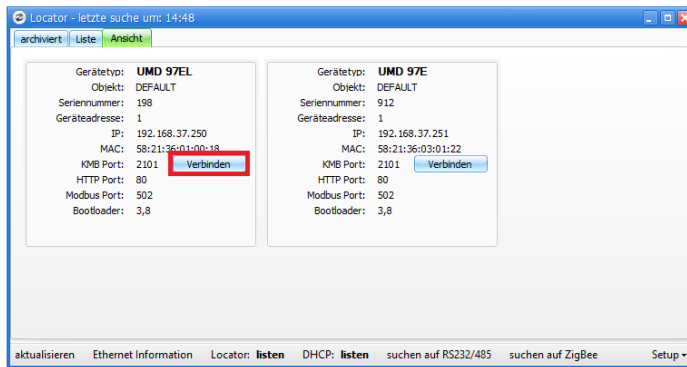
Locator - letzte suche um: 14:48

archiviert | Liste | Ansicht

Gerätetyp: UMD 97EL
Objekt: DEFAULT
Seriennummer: 198
Geräteadresse: 1
IP: 192.168.37.250
MAC: 58:21:36:01:00:18
KMB Port: 2101 Verbinden
HTTP Port: 80
Modbus Port: 502
Bootloader: 3,8

Gerätetyp: UMD 97E
Objekt: DEFAULT
Seriennummer: 912
Geräteadresse: 1
IP: 192.168.37.251
MAC: 58:21:36:03:01:22
KMB Port: 2101 Verbinden
HTTP Port: 80
Modbus Port: 502
Bootloader: 3,8

aktualisieren | Ethernet Information | Locator: listen | DHCP: listen | suchen auf RS232/485 | suchen auf ZigBee | Setup